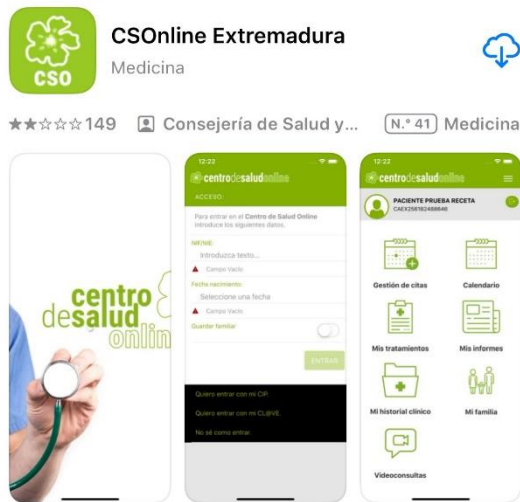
CSO

CSOnline Extremadura
Medicina

★★☆☆☆149 Consejería de Salud y... N.º 41 Medicina

centro de salud online

12:22
centrodesaludonline
ACCESO:
Para entrar en el Centro de Salud Online introduce los siguientes datos.
NIF/NIE:
Introduzca texto...
Campo Vacío
Fecha nacimiento:
Seleccione una fecha
Campo Vacío
Guardar familiar
ENTRAR
Quiero entrar con mi CIP.
Quiero entrar con mi CL@VE.
No sé cómo entrar.

12:22
centrodesaludonline
PACIENTE PRUEBA RECETA
CAEX256182488646
Gestión de citas
Calendario
Mis tratamientos
Mis informes
Mi historial clínico
Mi familia
Videoconsultas